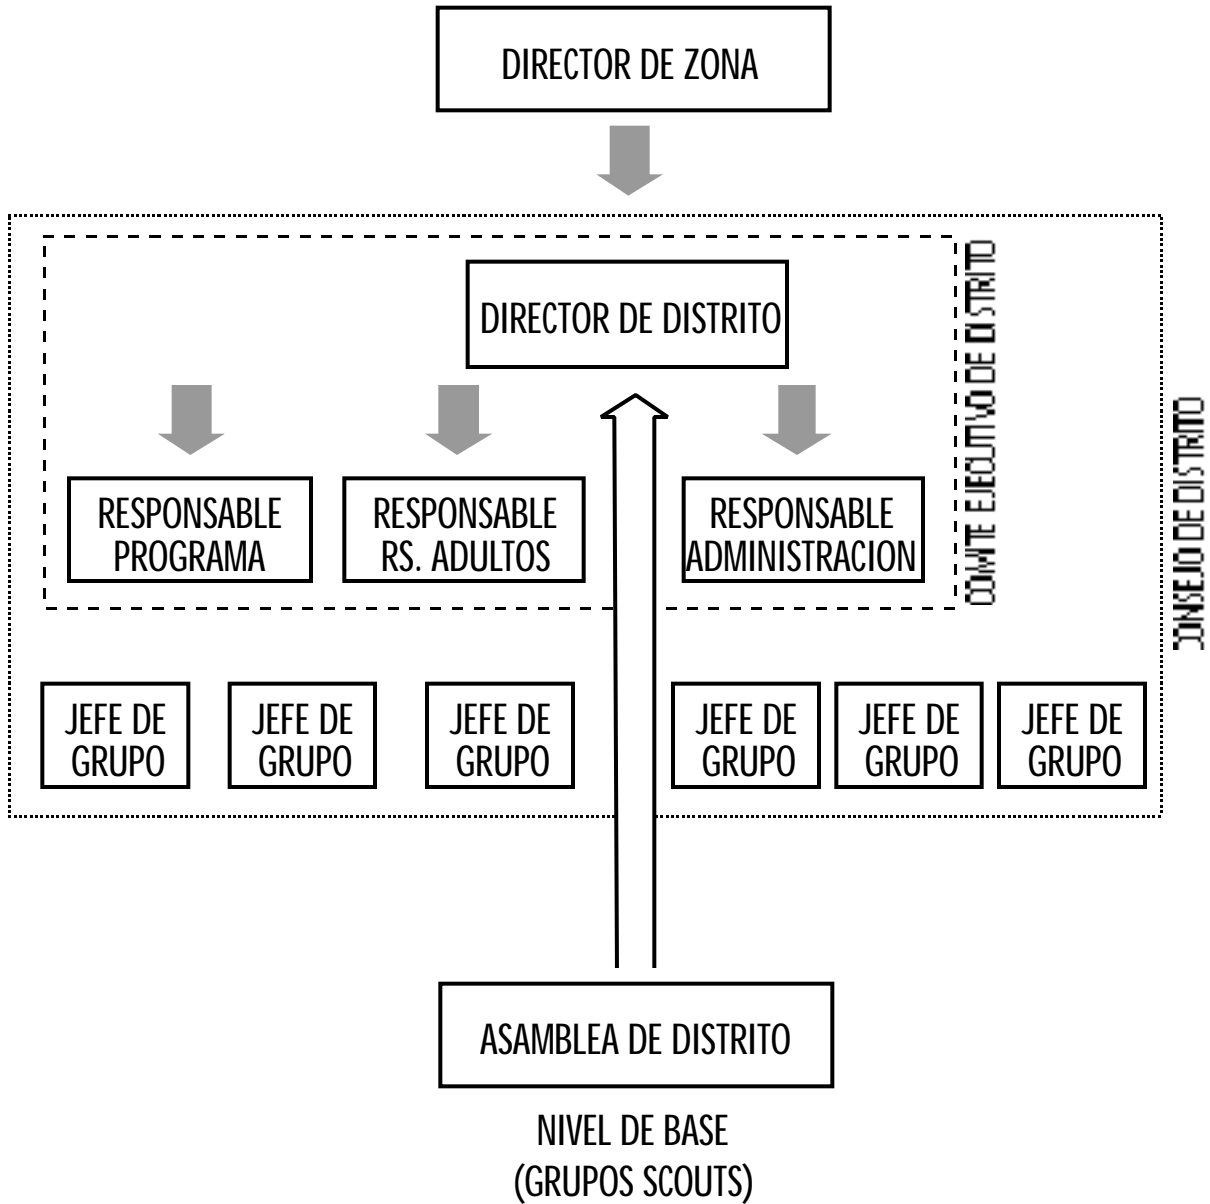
DIRECTOR DE ZONA

DIRECTOR DE DISTRITO

RESPONSABLE PROGRAMA

RESPONSABLE RS. ADULTOS

RESPONSABLE ADMINISTRACION

COMITE EJECUTIVO DE DISTRITO

CONSEJO DE DISTRITO

JEFE DE GRUPO

JEFE DE GRUPO

JEFE DE GRUPO

JEFE DE GRUPO

JEFE DE GRUPO

JEFE DE GRUPO

ASAMBLEA DE DISTRITO

NIVEL DE BASE
(GRUPOS SCOUTS)